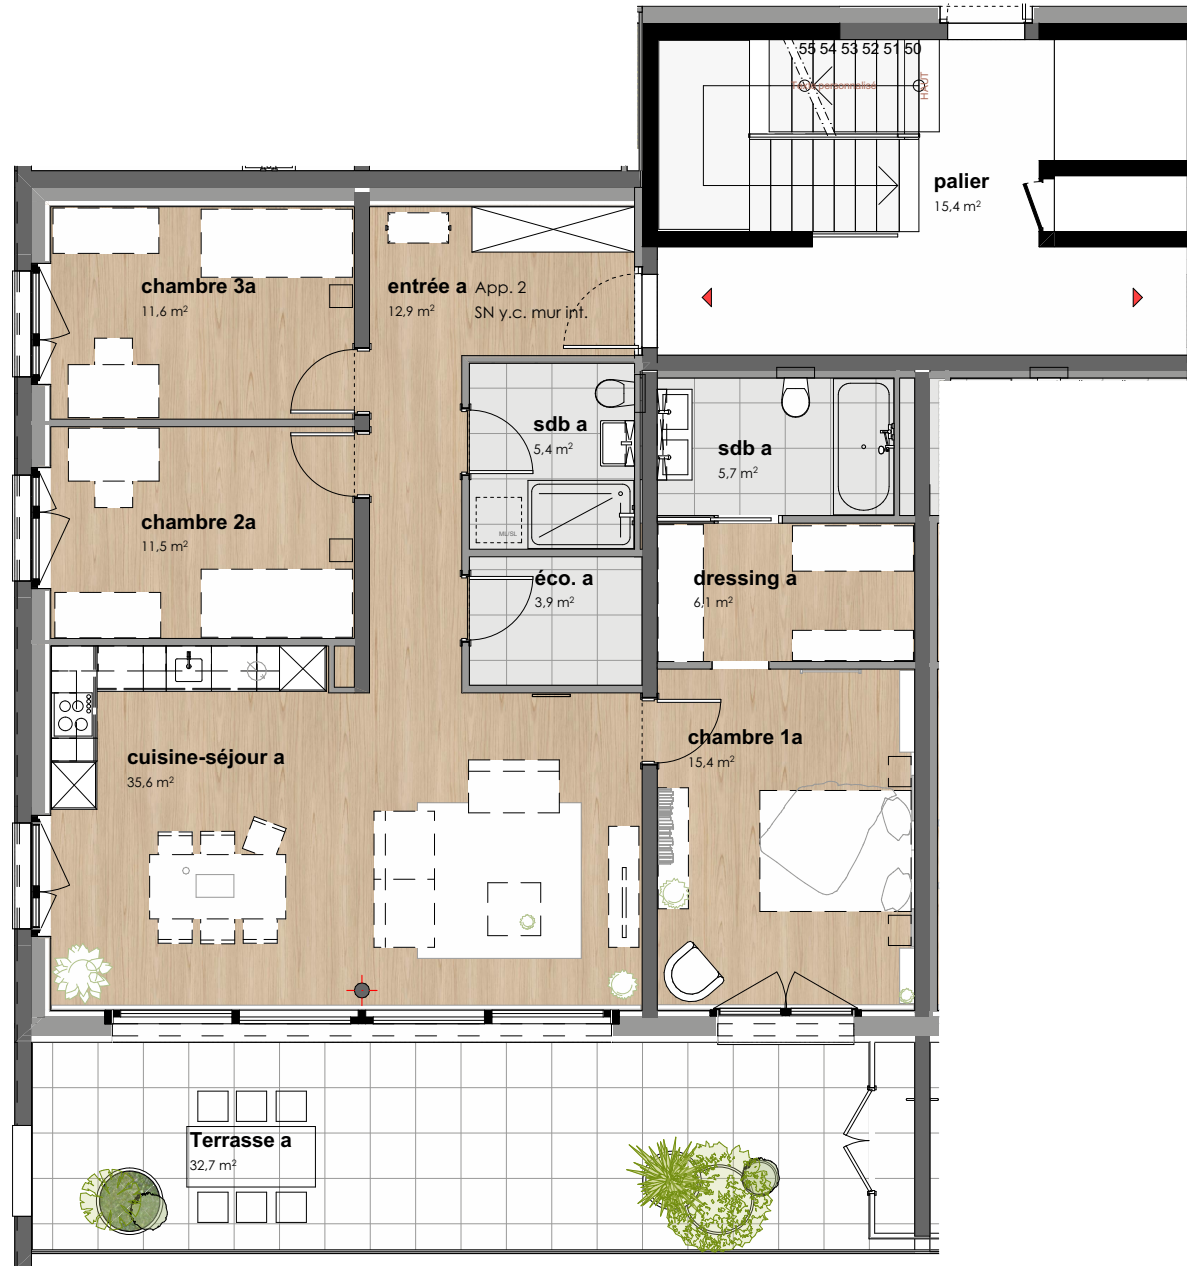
55 54 53 52 51 50

HAUT

palier
15,4 m²

chambre 3a
11,6 m²

entrée a App. 2
12,9 m² SN y.c. mur int.

sdb a
5,4 m²

sdb a
5,7 m²

chambre 2a
11,5 m²

éco. a
3,9 m²

dressing a
6,1 m²

cuisine-séjour a
35,6 m²

chambre 1a
15,4 m²

Terrasse a
32,7 m²